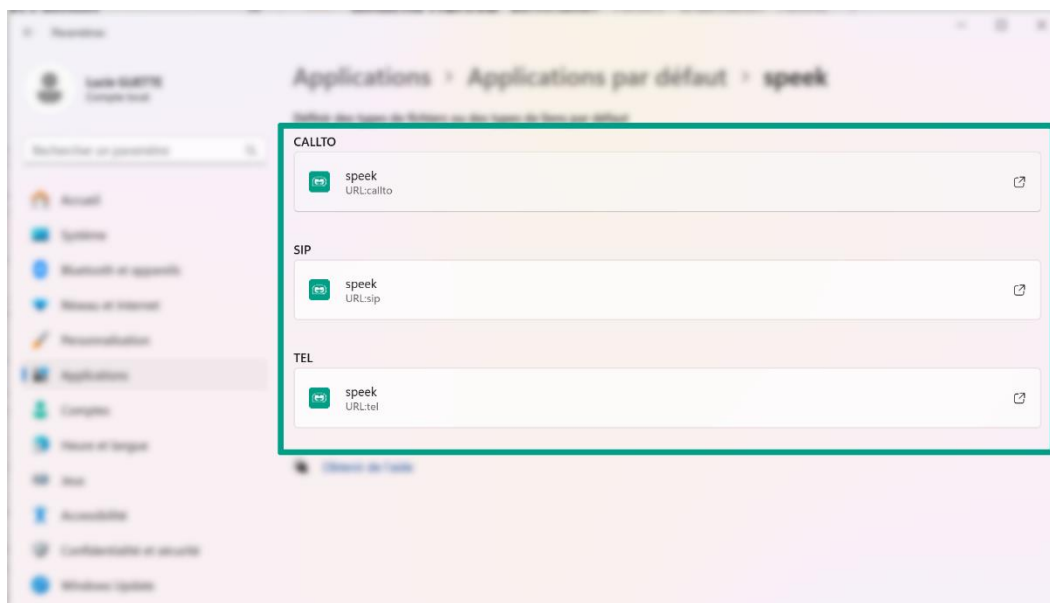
Paramètres

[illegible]
Compte local

Rechercher un paramètre

Accueil
Système
Bluetooth et appareils
Réseau et Internet
Personnalisation
Applications
Comptes
Heure et langue
Jeux
Accessibilité
Confidentialité et sécurité
Windows Update

Applications > Applications par défaut > speek

Définir des types de fichiers ou des types de liens par défaut

CALLTO

speek
URL:callto

SIP

speek
URL:sip

TEL

speek
URL:tel

Obtenir de l'aide